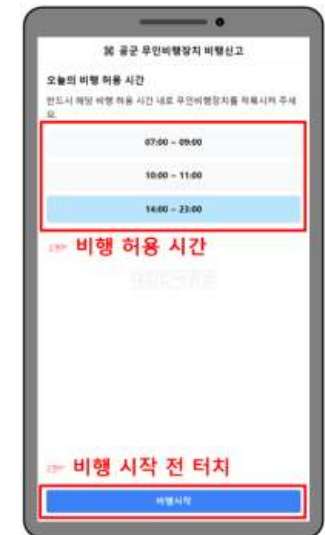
공군 무인비행장치 비행신고

오늘의 비행 허용 시간

반드시 해당 비행 허용 시간 내로 무인비행장치를 착륙시켜 주세요.

07:00 ~ 09:00

10:00 ~ 11:00

14:00 ~ 23:00

☞ 비행 허용 시간

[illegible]

☞ 비행 시작 전 터치

비행시작